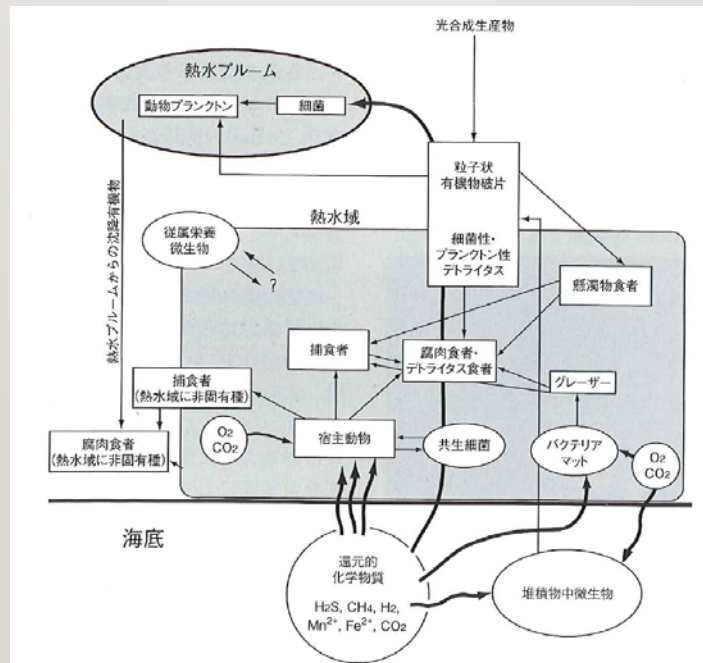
光合成生産物

熱水プルーム

動物プランクトン

細菌

熱水プルームからの沈降有機物

粒子状
有機物破片

熱水域

従属栄養
微生物

?

細菌性・
プランクトン性
デトライタス

懸濁物食者

捕食者

腐肉食者・
デトライタス食者

捕食者
(熱水域に非固有種)

グレーザー

$O_2$
$CO_2$

宿主動物

共生細菌

バクテリア
マット

$O_2$
$CO_2$

腐肉食者
(熱水域に非固有種)

海底

還元的
化学物質
$H_2S$, $CH_4$, $H_2$,
$Mn^{2+}$, $Fe^{2+}$, $CO_2$

堆積物中微生物